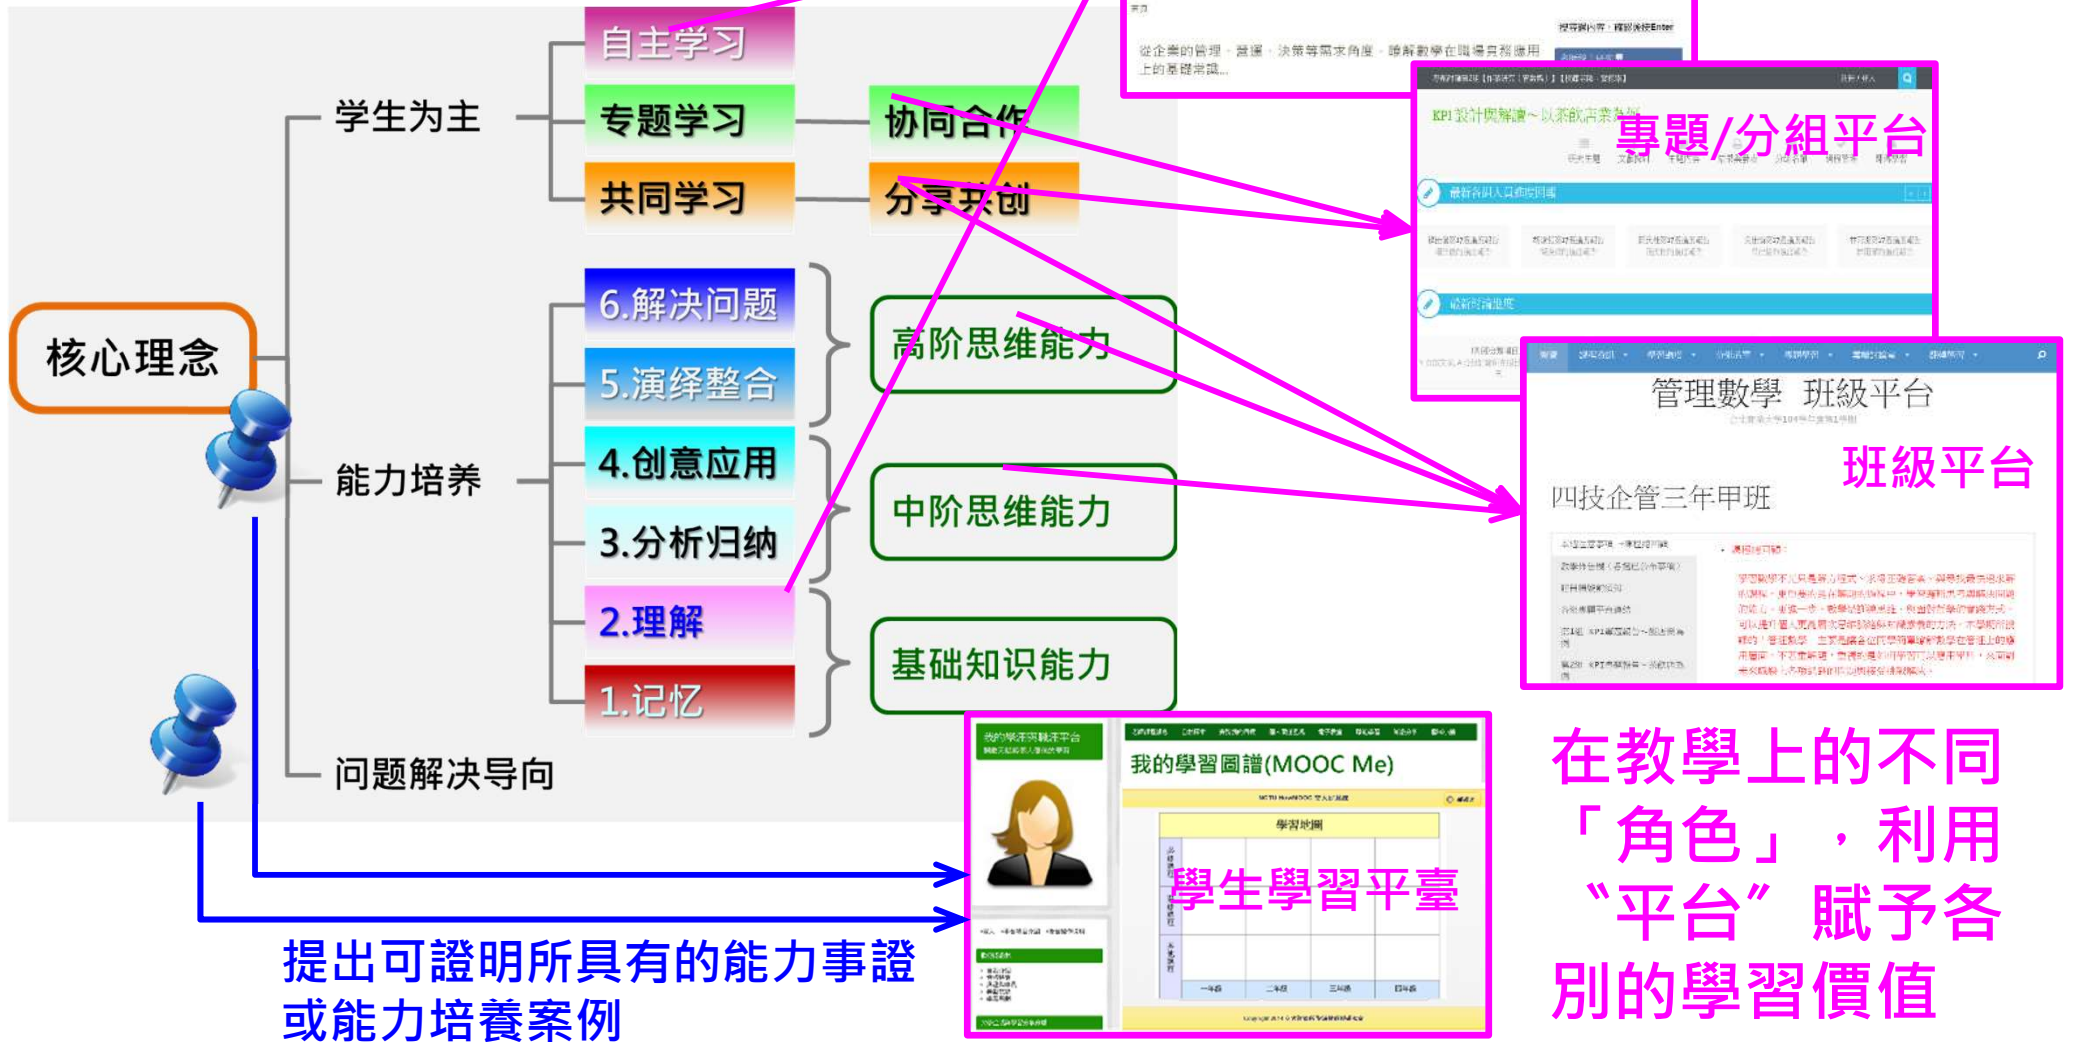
核心理念

学生为主

自主学习

专题学习

协同合作

共同学习

分享共创

能力培养

6.解决问题

5.演绎整合

高阶思维能力

4.创意应用

3.分析归纳

中阶思维能力

2.理解

1.记忆

基础知识能力

问题解决导向

從企業的管理、營運、決策等需求角度，瞭解數學在職場具體應用上的基礎常識...

KPI設計與解讀~以某飲店業為例

專題/分組平台

最新各組人員進度回報

最新討論進度

管理數學 班級平台

四技企管三年甲班

班級平台

我的學習圖譜(MOOC Me)

學習地圖

學生學習平臺

一年級

二年級

三年級

四年級

提出可證明所具有的能力事證或能力培養案例

在教學上的不同「角色」，利用“平台”賦予各別的學習價值